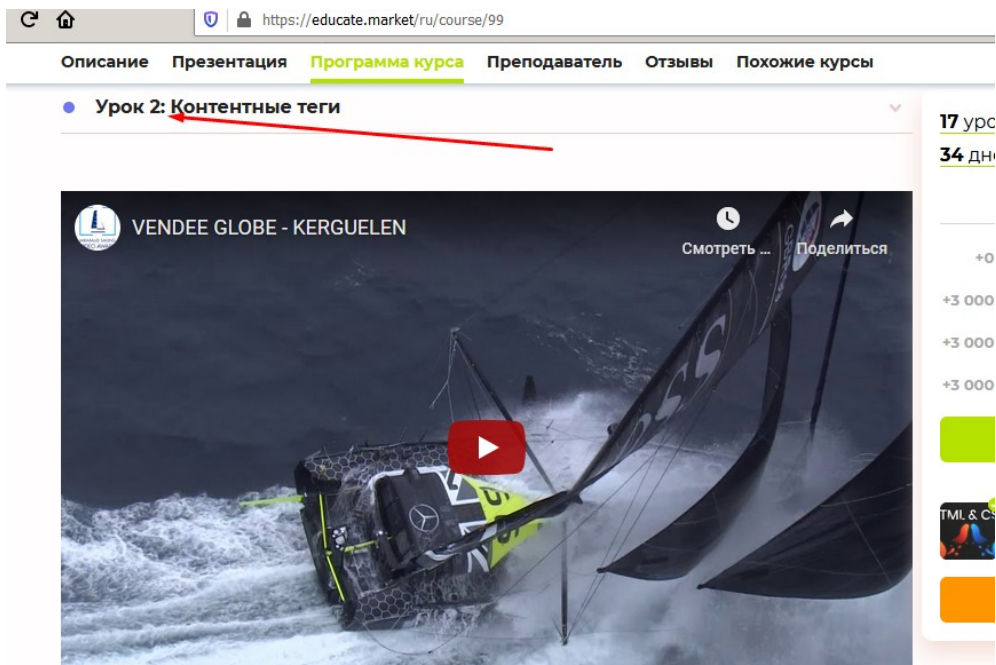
https://educate.market/ru/course/99

Описание Презентация Программа курса Преподаватель Отзывы Похожие курсы

Урок 2: Контентные теги

17 уро

34 дн

VENDEE GLOBE - KERGUELEN

Смотреть ...

Поделиться

+0

+3 000

+3 000

+3 000

TML & CS